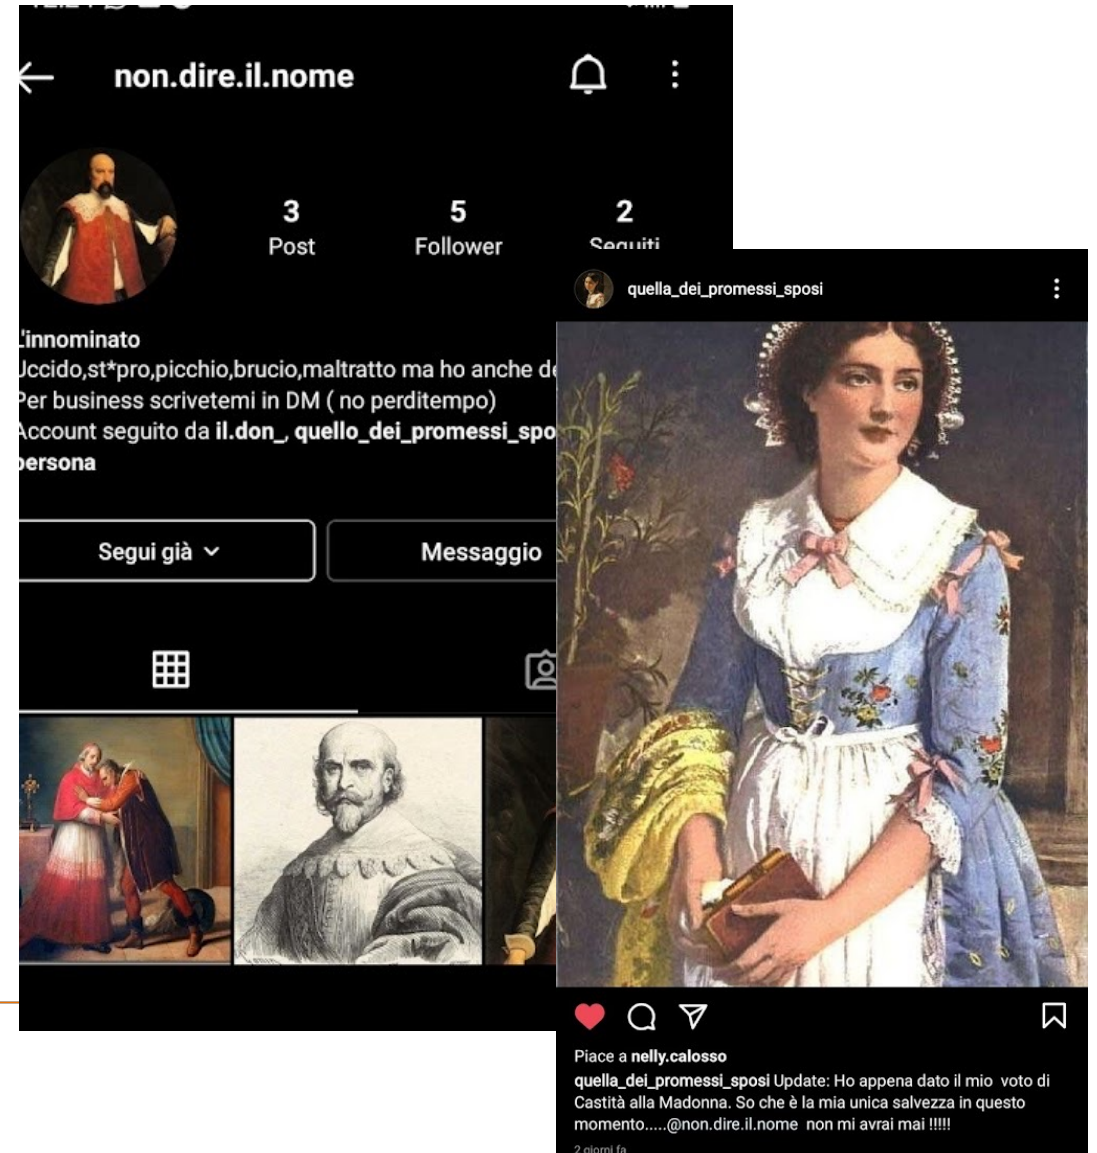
non.dire.il.nome

3 Post
5 Follower
2 Seguiti

L'innominato
Uccido,st*pro,picchio,brucio,maltratto ma ho anche d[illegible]
Per business scrivetemi in DM ( no perditempo)
Account seguito da il.don_, quello_dei_promessi_spo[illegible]
persona

Segui già
Messaggio

quella_dei_promessi_sposi

Piace a nelly.calosso
quella_dei_promessi_sposi Update: Ho appena dato il mio voto di Castità alla Madonna. So che è la mia unica salvezza in questo momento.....@non.dire.il.nome non mi avrai mai !!!!!
2 giorni fa